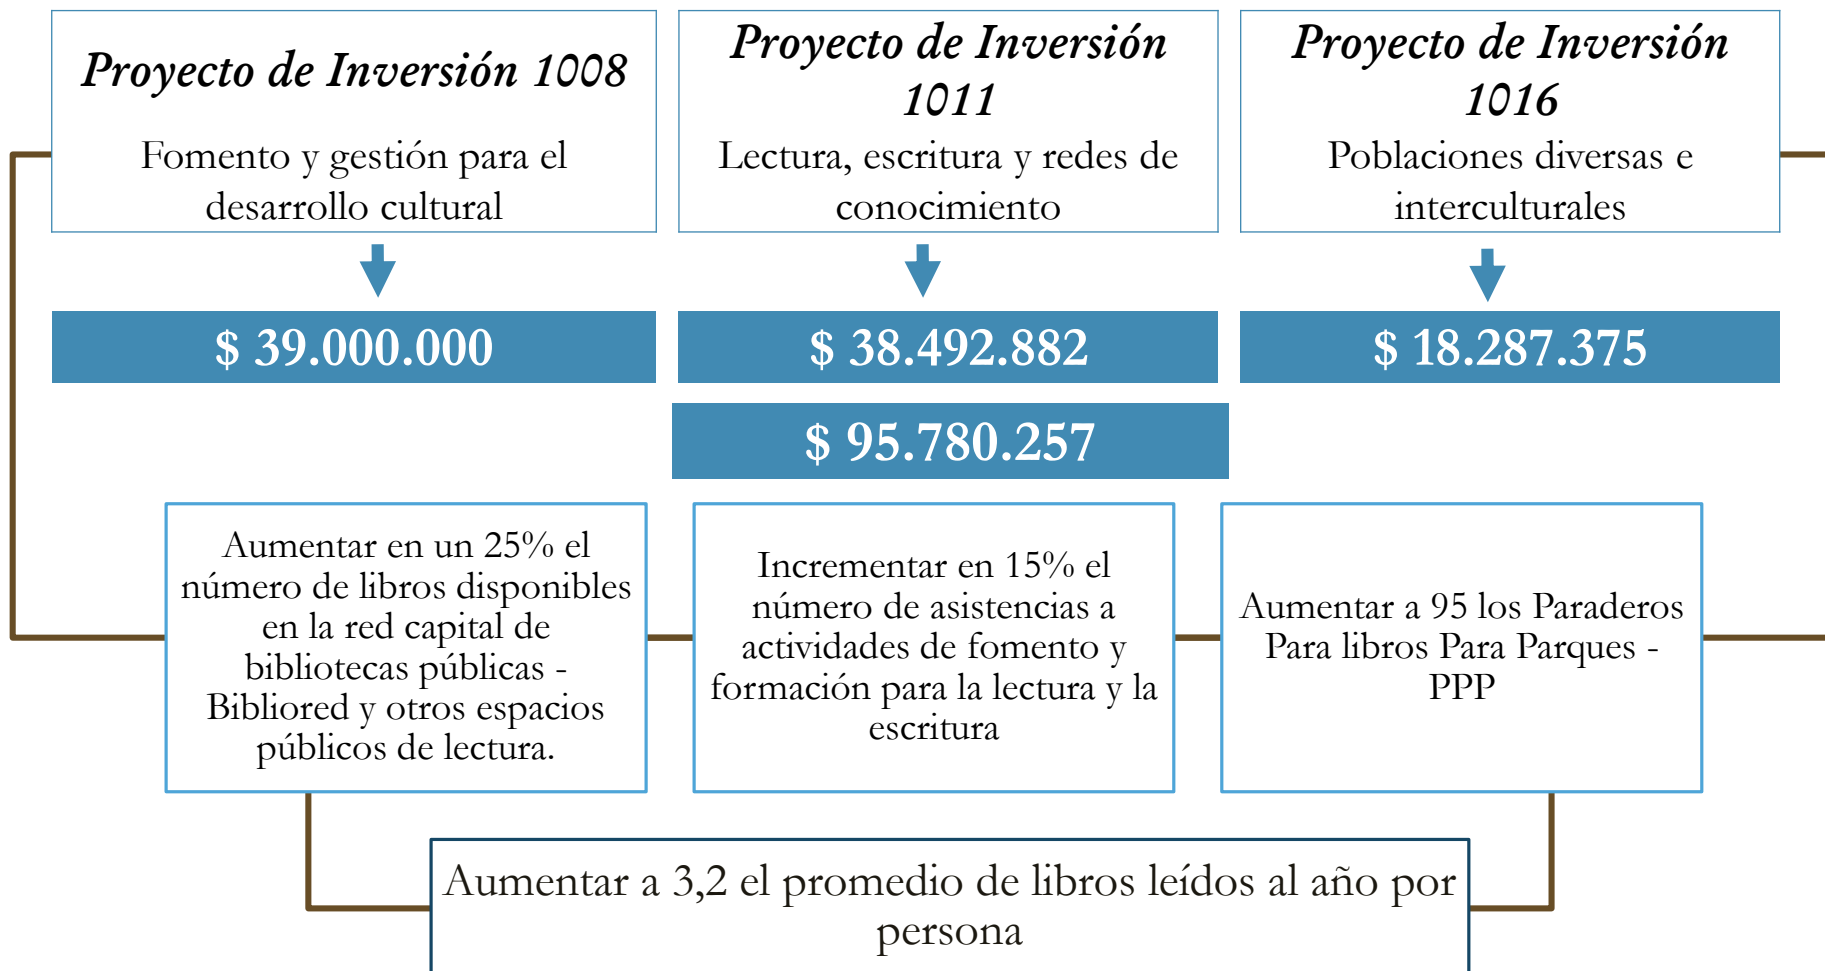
Proyecto de Inversión 1008

Fomento y gestión para el desarrollo cultural

Proyecto de Inversión 1011

Lectura, escritura y redes de conocimiento

Proyecto de Inversión 1016

Poblaciones diversas e interculturales

$ 39.000.000

$ 38.492.882

$ 18.287.375

$ 95.780.257

Aumentar en un 25% el número de libros disponibles en la red capital de bibliotecas públicas - Bibliored y otros espacios públicos de lectura.

Incrementar en 15% el número de asistencias a actividades de fomento y formación para la lectura y la escritura

Aumentar a 95 los Paraderos Para libros Para Parques - PPP

Aumentar a 3,2 el promedio de libros leídos al año por persona